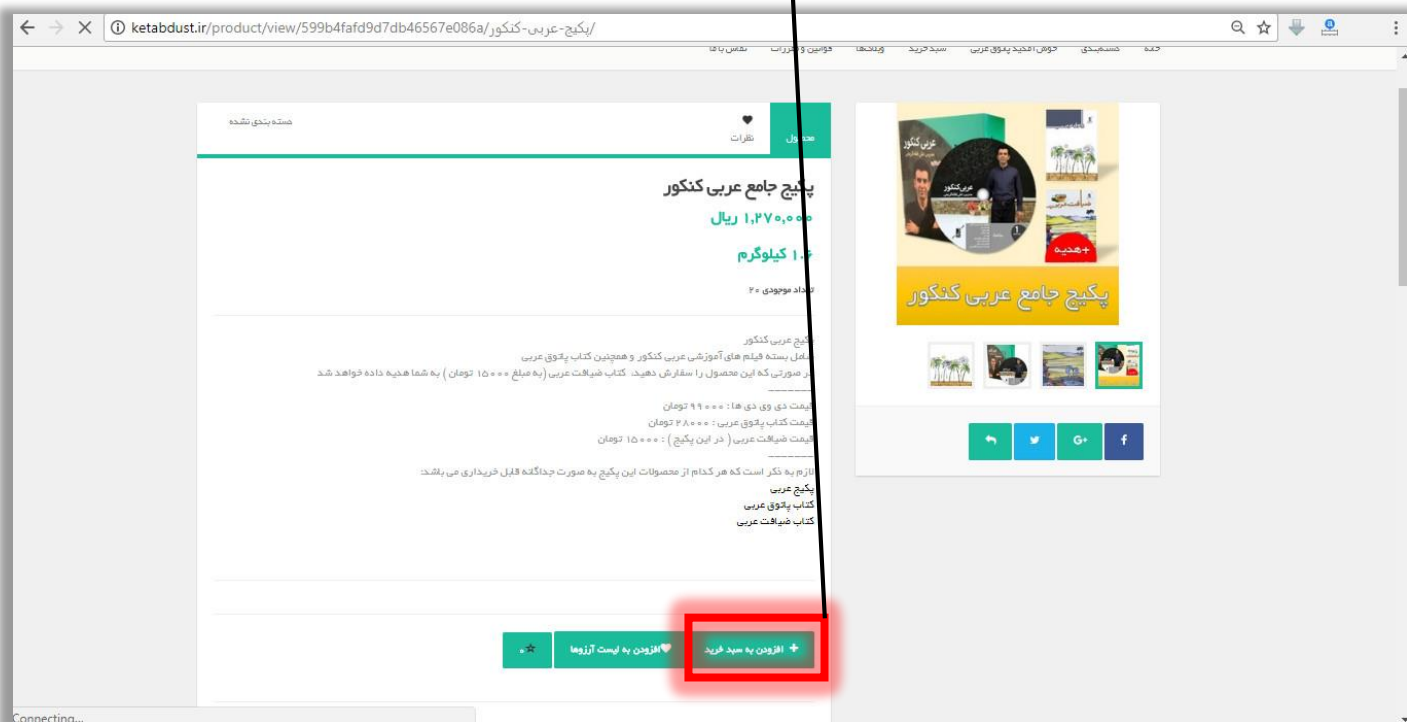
ketabdust.ir/product/view/599b4fafd9d7db46567e086a/پکیج-عربی-کنکور/

خانه دسته‌بندی خوش آمدید پاتوق عربی سبد خرید وبلاگها قوانین و مقررات تماس با ما

محصول نظرات دسته بندی نشده

پکیج جامع عربی کنکور

۱,۲۷۰,۰۰۰ ریال

۱.۶ کیلوگرم

تعداد موجودی ۲۰

پکیج عربی کنکور
شامل بسته فیلم های آموزشی عربی کنکور و همچنین کتاب پاتوق عربی
در صورتی که این محصول را سفارش دهید: کتاب ضیافت عربی (به مبلغ ۱۵۰۰۰ تومان) به شما هدیه داده خواهد شد
قیمت دی وی دی ها: ۹۹۰۰۰ تومان
قیمت کتاب پاتوق عربی: ۲۸۰۰۰ تومان
قیمت ضیافت عربی ( در این پکیج ) : ۱۵۰۰۰ تومان
لازم به ذکر است که هر کدام از محصولات این پکیج به صورت جداگانه قابل خریداری می باشد:
پکیج عربی
کتاب پاتوق عربی
کتاب ضیافت عربی

+ افزودن به سبد خرید
افزودن به لیست آرزوها
۰

عربی کنکور
+هدیه
پکیج جامع عربی کنکور

Connecting...